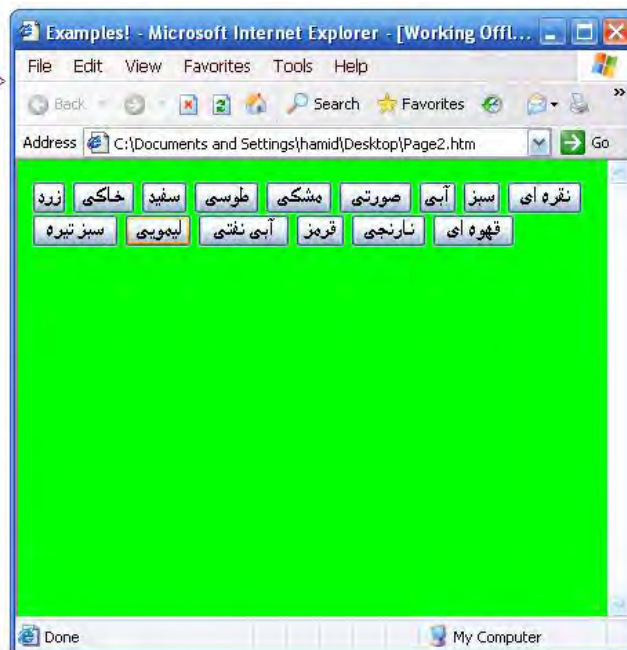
Examples! - Microsoft Internet Explorer - [Working Offl...

File Edit View Favorites Tools Help

Back Search Favorites

Address C:\Documents and Settings\hamid\Desktop\Page2.htm Go

نقره ای سبز آبی صورتی مشکی طوسی سفید خاکی زرد

قهوه ای نارنجی قرمز آبی نفتی لیمویی سبز تیره

Done My Computer